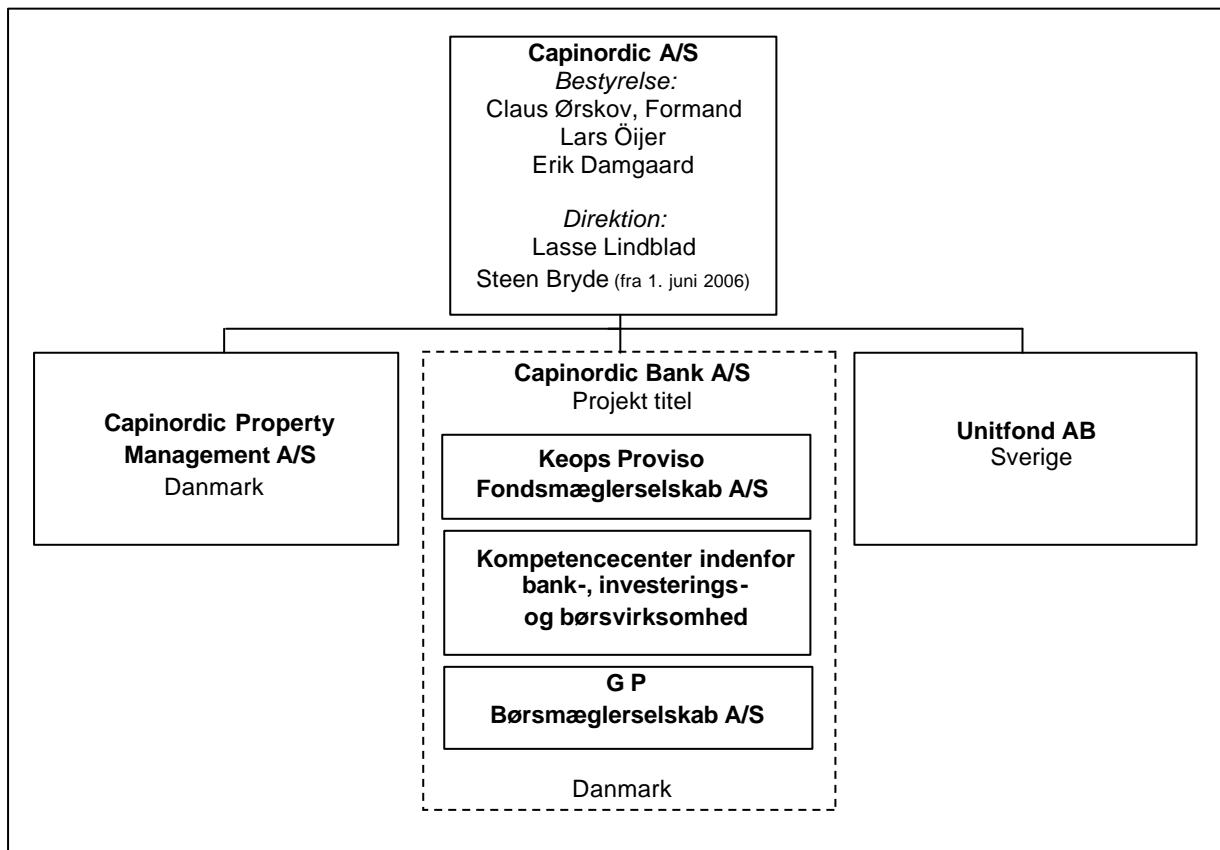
Capinordic A/S
Bestyrelse:
Claus Ørskov, Formand
Lars Öijer
Erik Damgaard

Direktion:
Lasse Lindblad
Steen Bryde (fra 1. juni 2006)

Capinordic Property Management A/S
Danmark

Capinordic Bank A/S
Projekt titel

Keops Proviso Fondsmæglerselskab A/S

Kompetencecenter indenfor bank-, investerings- og børsvirksomhed

G P
Børsmæglerselskab A/S

Danmark

Unitfond AB
Sverige